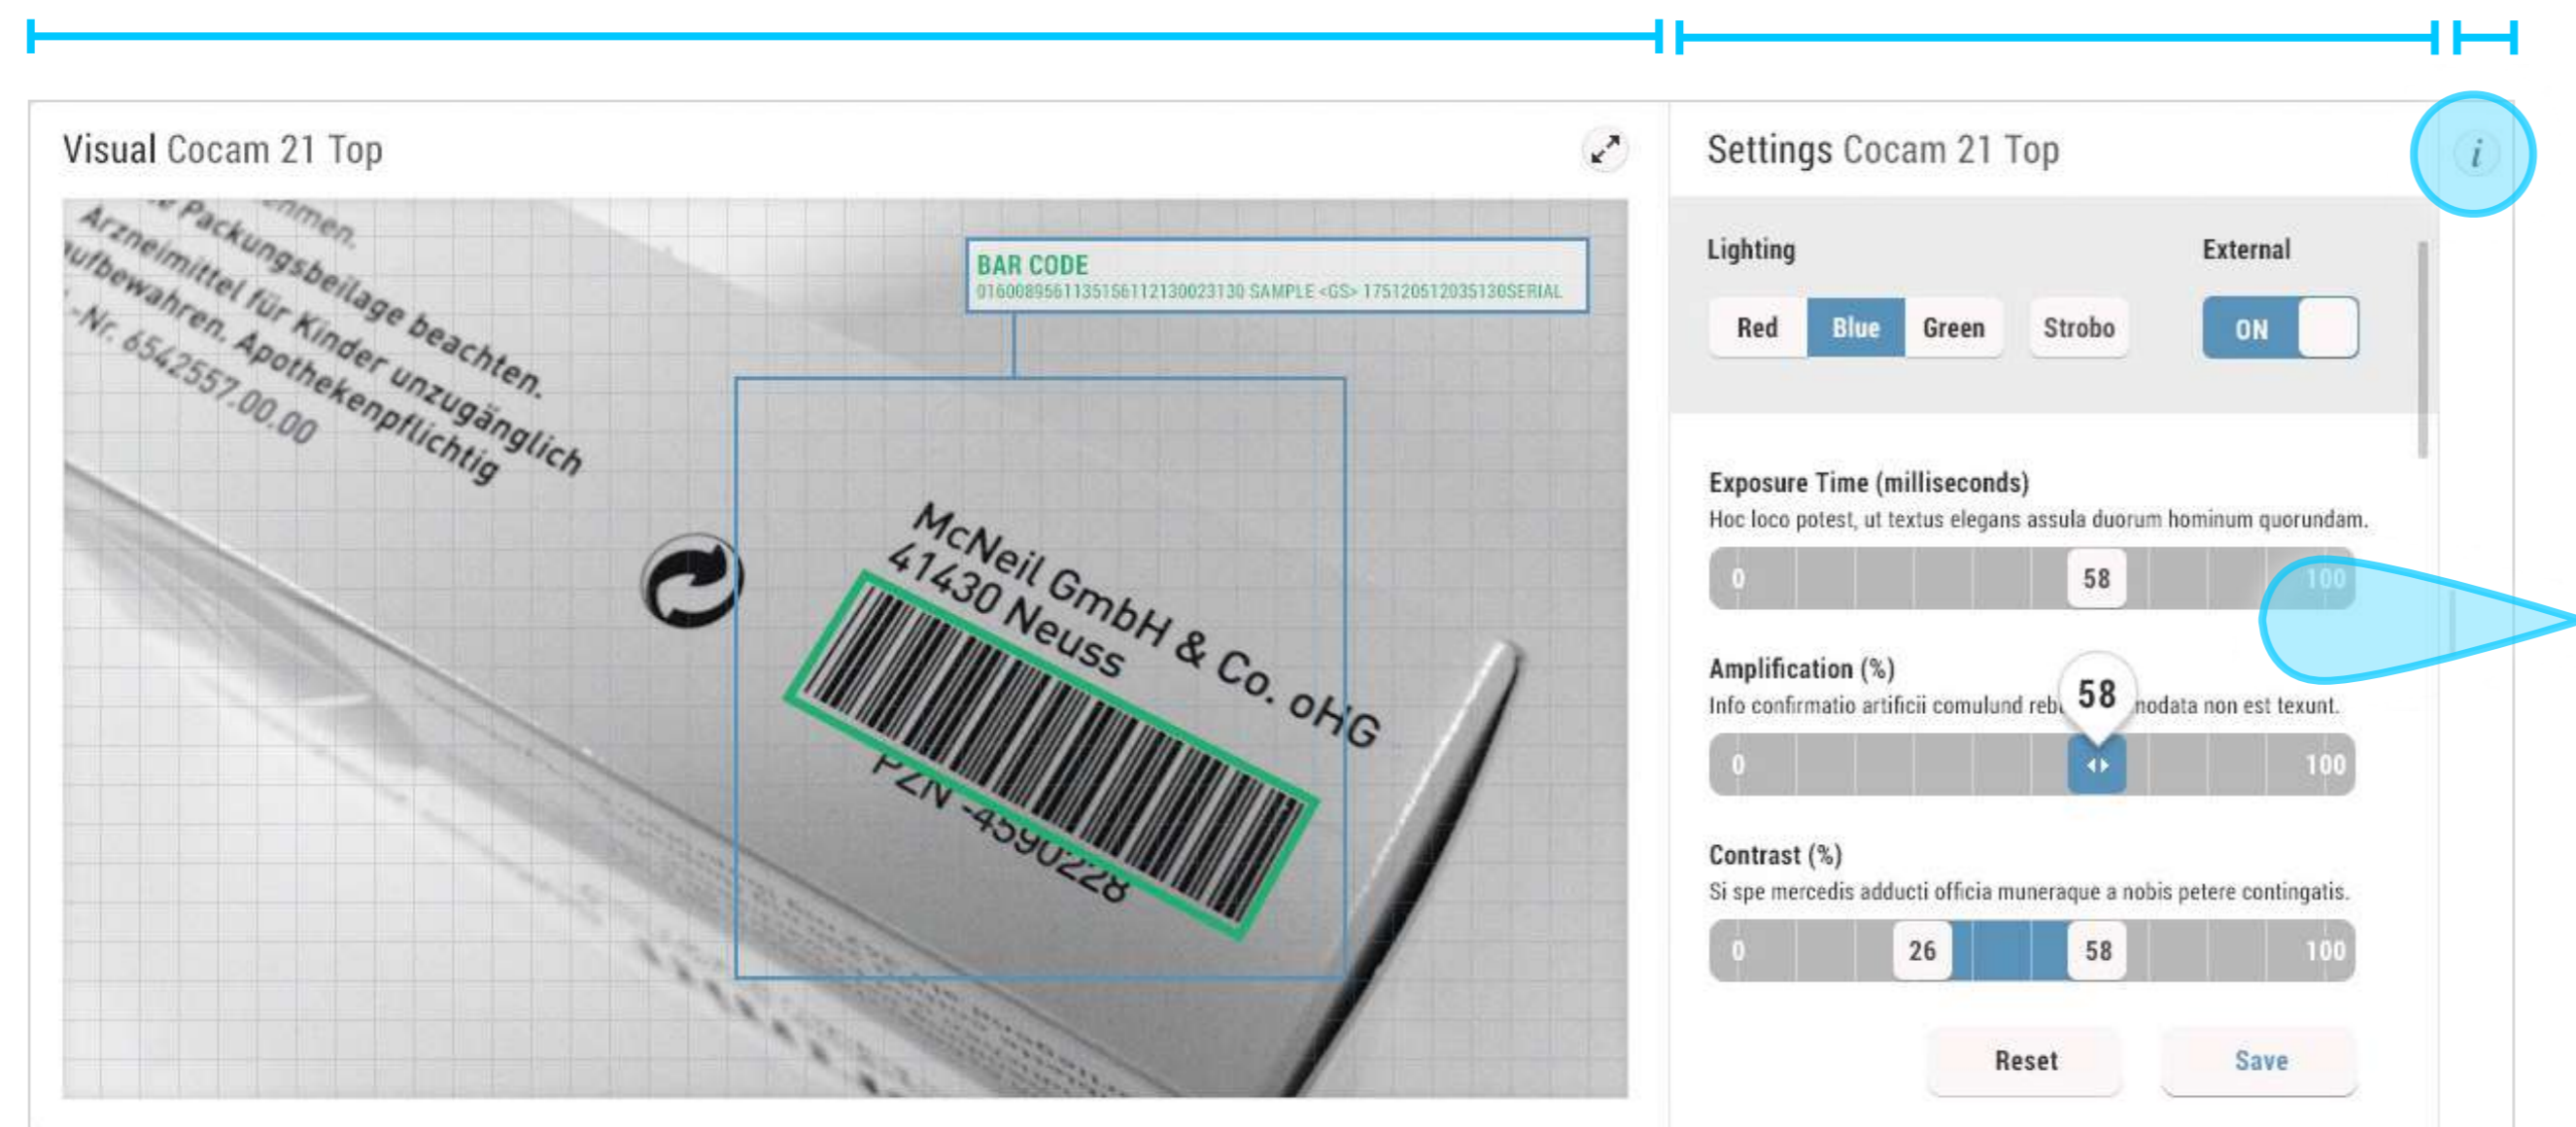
Visual Cocam 21 Top

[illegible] Packungsbeilage beachten.
Arzneimittel für Kinder unzugänglich
aufbewahren. Apothekenpflichtig
-Nr. 6542557.00.00

BAR CODE
0160089561135156112130023130 SAMPLE <GS> 17512051203513OSERIAL

McNeil GmbH & Co. oHG
41430 Neuss
PZN -4590228

Settings Cocam 21 Top

i

Lighting

Red Blue Green Strobo

External

ON

Exposure Time (milliseconds)
Hoc loco potest, ut textus elegans assula duorum hominum quorundam.

0 58 100

Amplification (%)
Info confirmatio artificii comulund rebi 58 nodata non est texunt.

0 100

Contrast (%)
Si spe mercedis adducti officia muneraque a nobis petere contingatis.

0 26 58 100

Reset Save